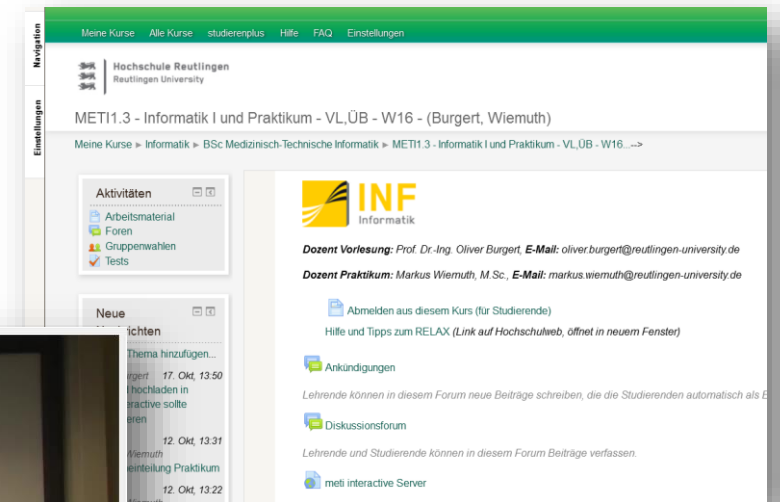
Navigation

Einstellungen

Meine Kurse Alle Kurse studierenplus Hilfe FAQ Einstellungen

Hochschule Reutlingen
Reutlingen University

METI1.3 - Informatik I und Praktikum - VL,ÜB - W16 - (Burgert, Wiemuth)

Meine Kurse ► Informatik ► BSc Medizinisch-Technische Informatik ► METI1.3 - Informatik I und Praktikum - VL,ÜB - W16...-->

Aktivitäten

Arbeitsmaterial
Foren
Gruppenwahlen
Tests

Neue Nachrichten

Thema hinzufügen...

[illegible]urgert 17. Okt, 13:50
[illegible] hochladen in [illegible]eractive sollte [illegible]eren

12. Okt, 13:31
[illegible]Wiemuth
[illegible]einteilung Praktikum

12. Okt, 13:22

INF
Informatik

Dozent Vorlesung: Prof. Dr.-Ing. Oliver Burgert, E-Mail: oliver.burgert@reutlingen-university.de

Dozent Praktikum: Markus Wiemuth, M.Sc., E-Mail: markus.wiemuth@reutlingen-university.de

Abmelden aus diesem Kurs (für Studierende)

Hilfe und Tipps zum RELAX (Link auf Hochschulweb, öffnet in neuem Fenster)

Ankündigungen

Lehrende können in diesem Forum neue Beiträge schreiben, die die Studierenden automatisch als E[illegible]

Diskussionsforum

Lehrende und Studierende können in diesem Forum Beiträge verfassen.

meti interactive Server